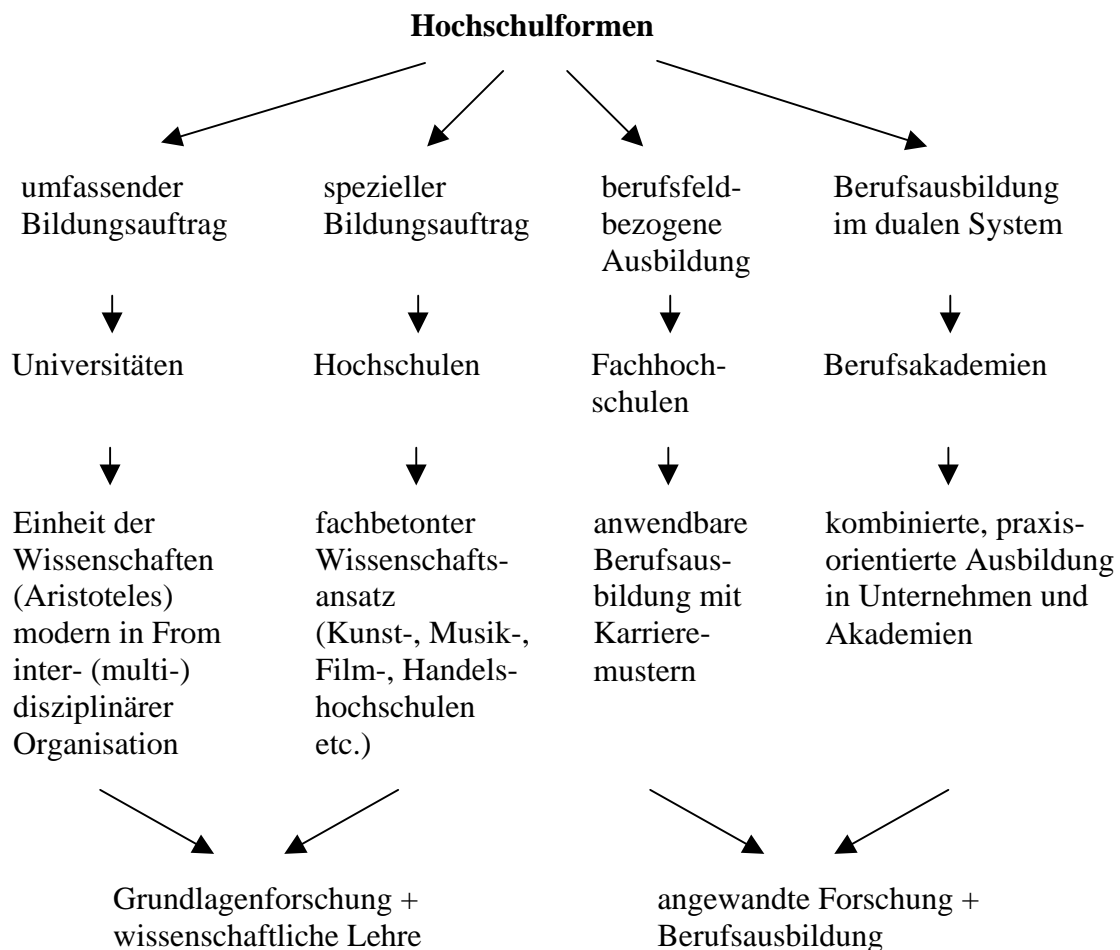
**Hochschulformen**

umfassender Bildungsauftrag

Universitäten

Einheit der Wissenschaften (Aristoteles) modern in From inter- (multi-) disziplinärer Organisation

spezieller Bildungsauftrag

Hochschulen

fachbetonter Wissenschaftsansatz (Kunst-, Musik-, Film-, Handelshochschulen etc.)

berufsfeldbezogene Ausbildung

Fachhochschulen

anwendbare Berufsausbildung mit Karrieremustern

Berufsausbildung im dualen System

Berufsakademien

kombinierte, praxisorientierte Ausbildung in Unternehmen und Akademien

Grundlagenforschung + wissenschaftliche Lehre

angewandte Forschung + Berufsausbildung